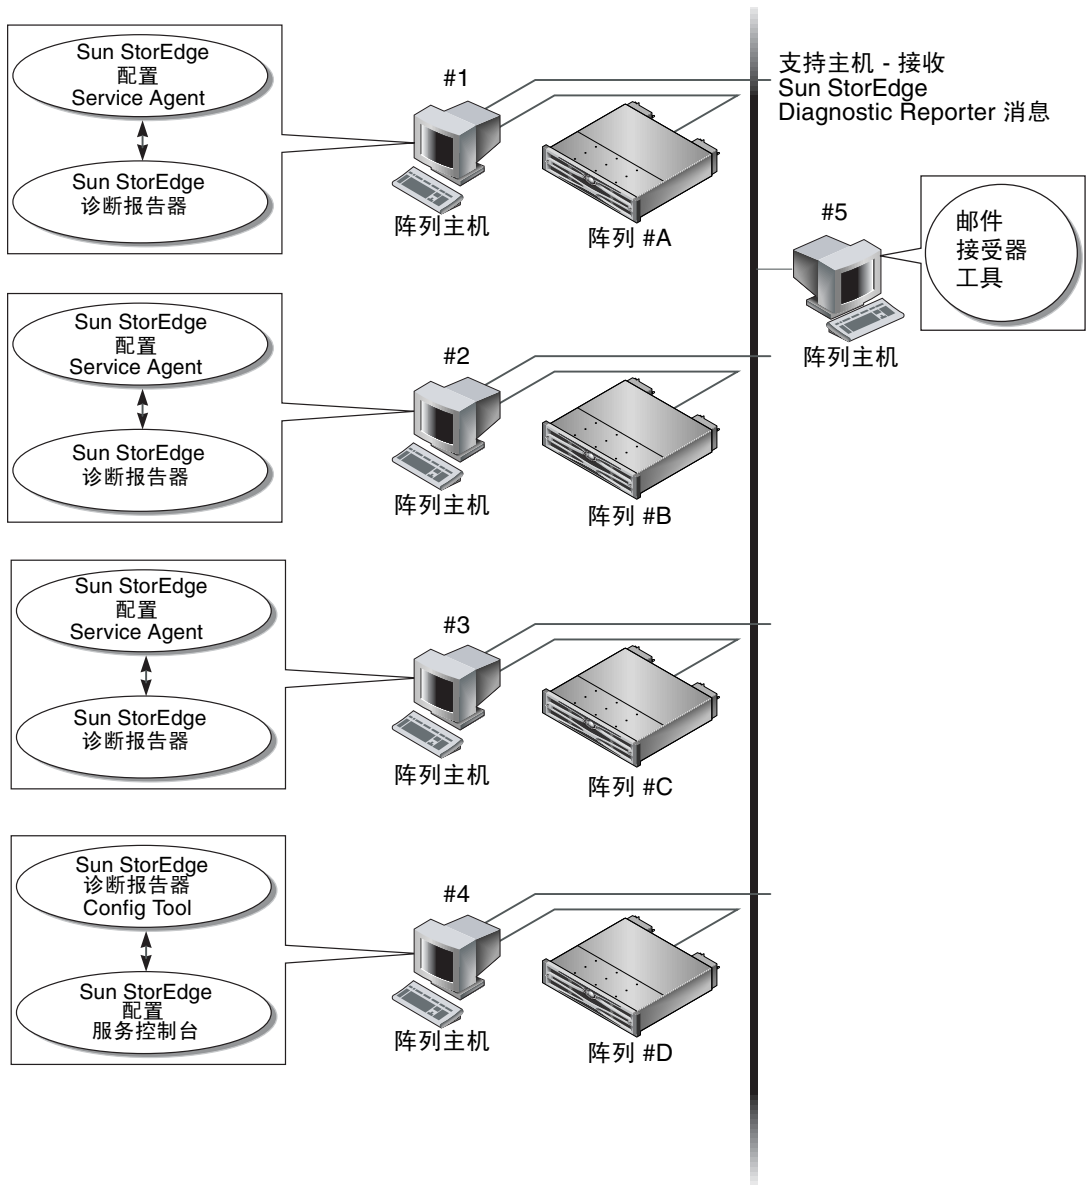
Sun StorEdge
配置
Service Agent

Sun StorEdge
诊断报告器

#1

阵列主机

阵列 #A

支持主机 - 接收
Sun StorEdge
Diagnostic Reporter 消息

#5

邮件
接受器
工具

阵列主机

Sun StorEdge
配置
Service Agent

Sun StorEdge
诊断报告器

#2

阵列主机

阵列 #B

Sun StorEdge
配置
Service Agent

Sun StorEdge
诊断报告器

#3

阵列主机

阵列 #C

Sun StorEdge
诊断报告器
Config Tool

Sun StorEdge
配置
服务控制台

#4

阵列主机

阵列 #D